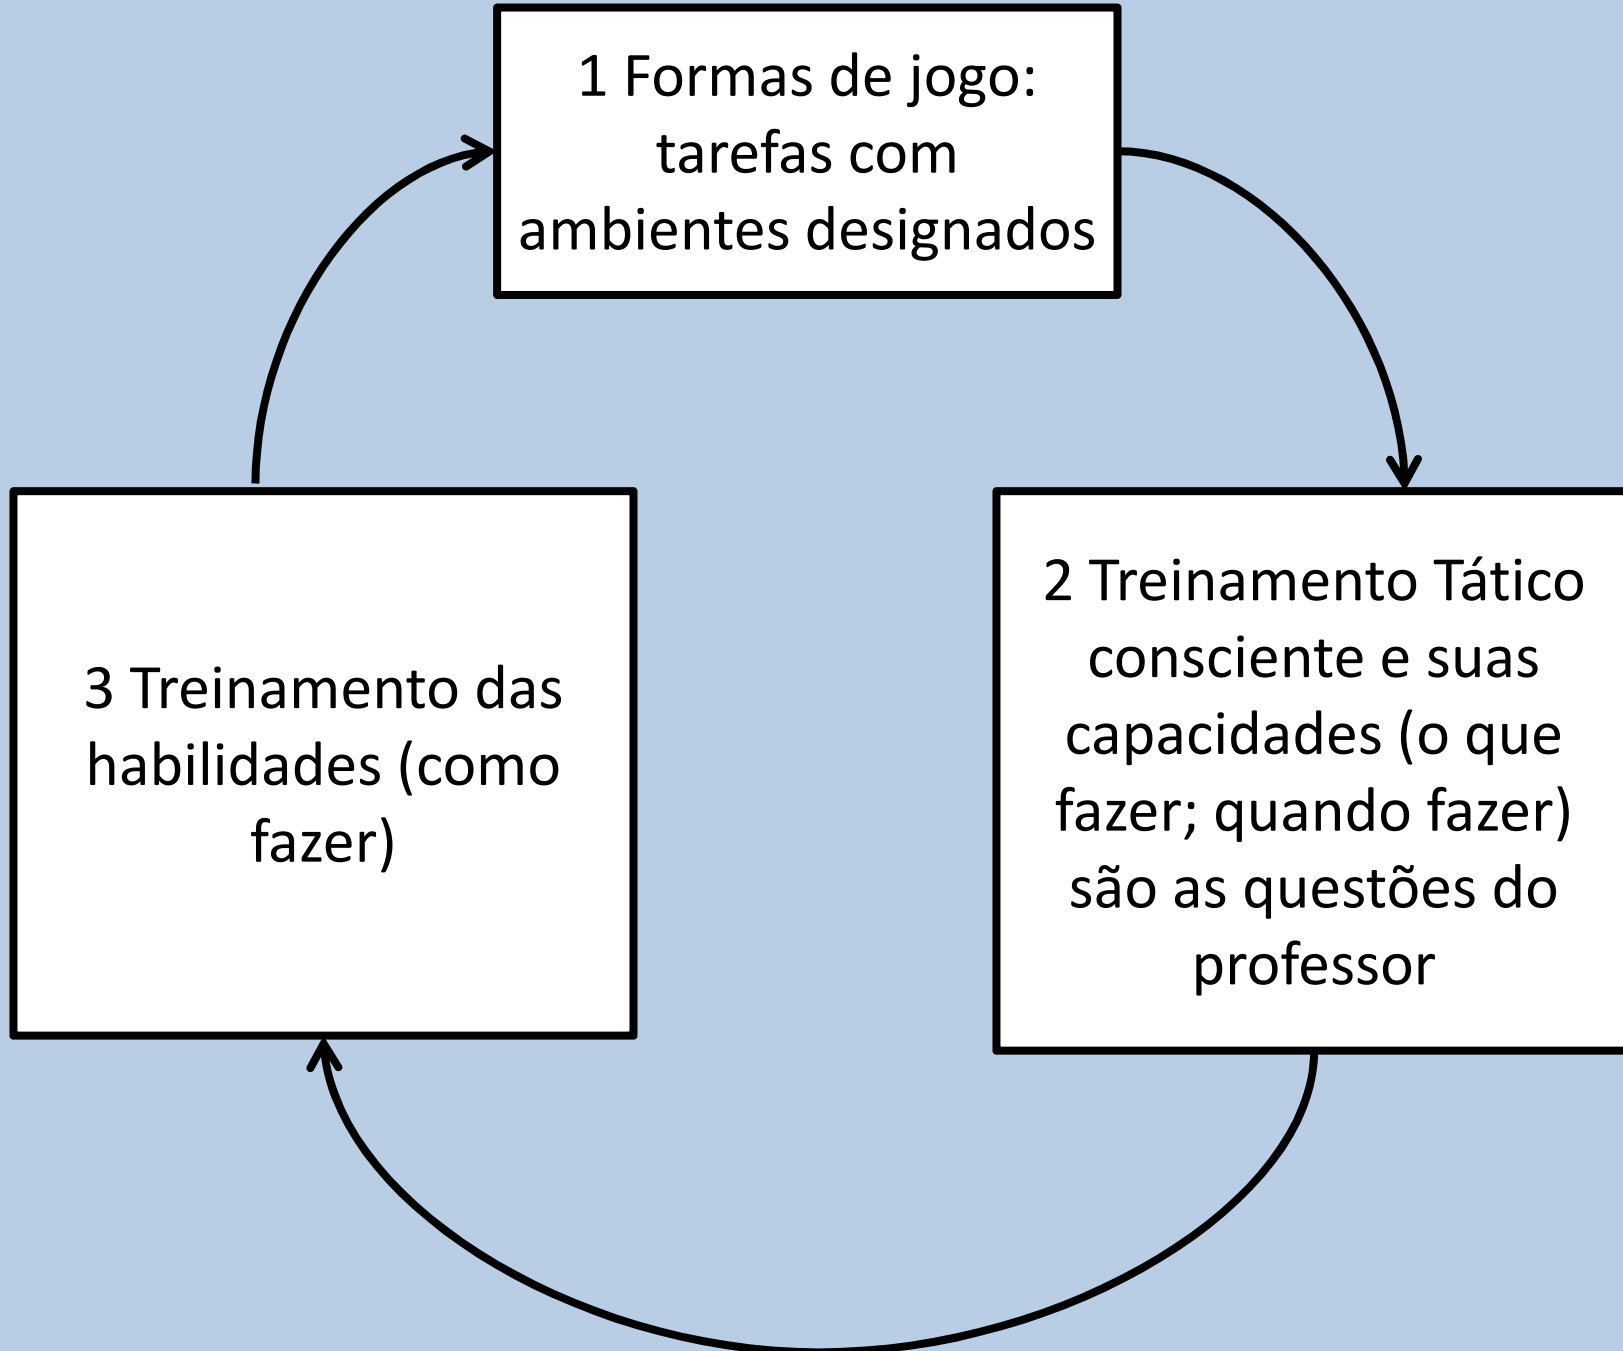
1 Formas de jogo: tarefas com ambientes designados

2 Treinamento Tático consciente e suas capacidades (o que fazer; quando fazer) são as questões do professor

3 Treinamento das habilidades (como fazer)